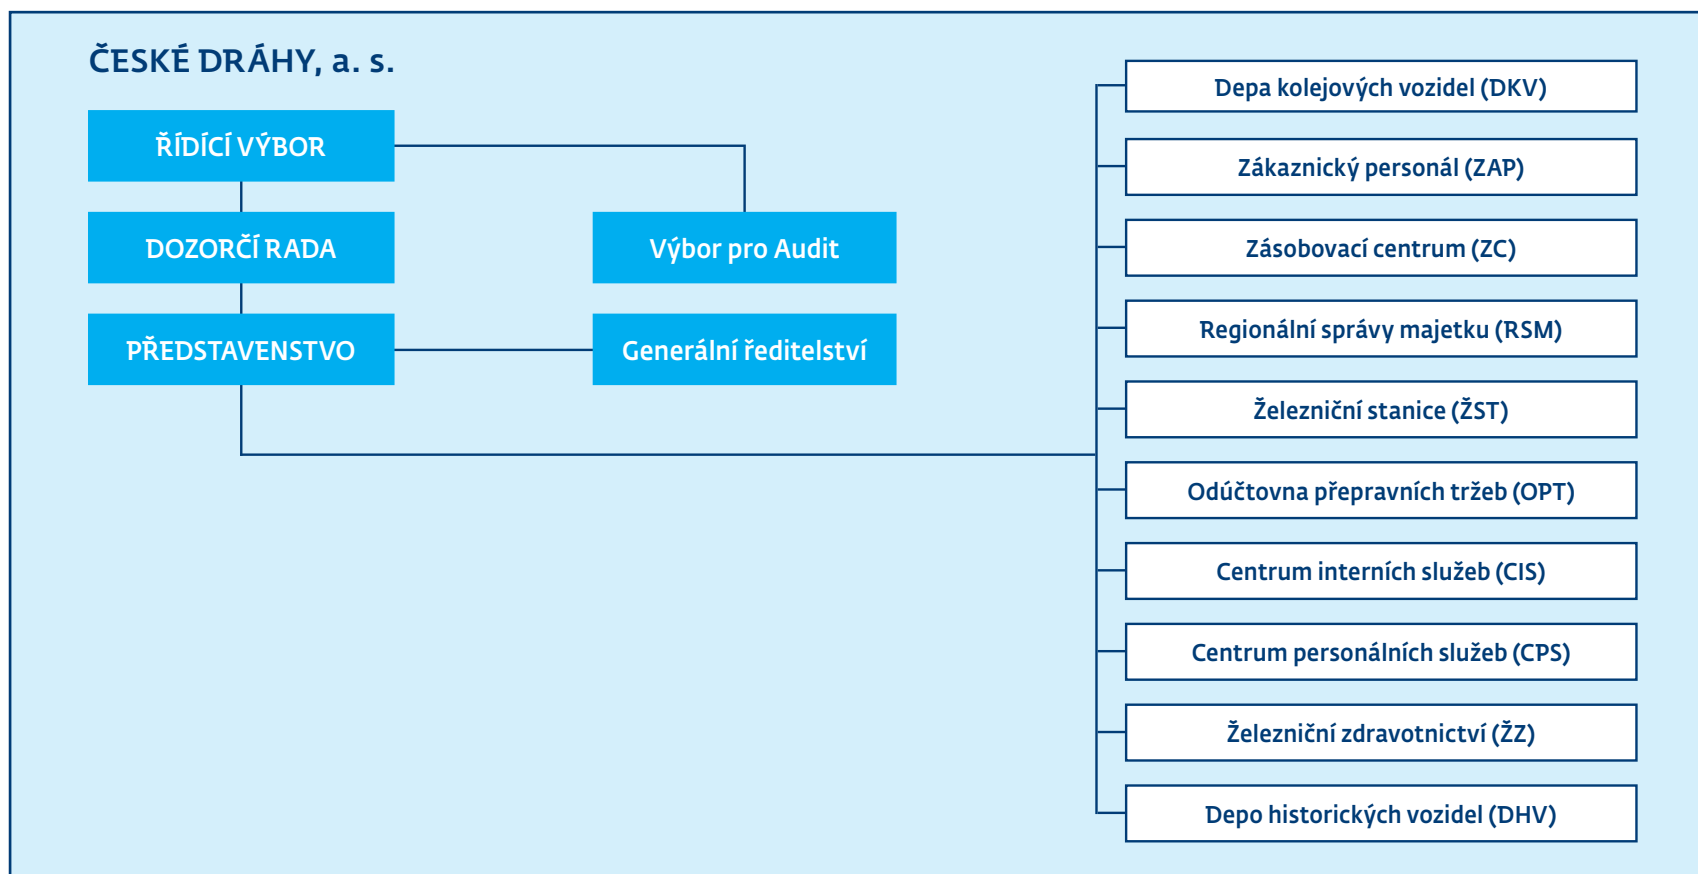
ČESKÉ DRÁHY, a. s.

ŘÍDICÍ VÝBOR

DOZORČÍ RADA

PŘEDSTAVENSTVO

Výbor pro Audit

Generální ředitelství

Depa kolejových vozidel (DKV)

Zákaznický personál (ZAP)

Zásobovací centrum (ZC)

Regionální správy majetku (RSM)

Železniční stanice (ŽST)

Odúčtovna přepravních tržeb (OPT)

Centrum interních služeb (CIS)

Centrum personálních služeb (CPS)

Železniční zdravotnictví (ŽZ)

Depo historických vozidel (DHV)